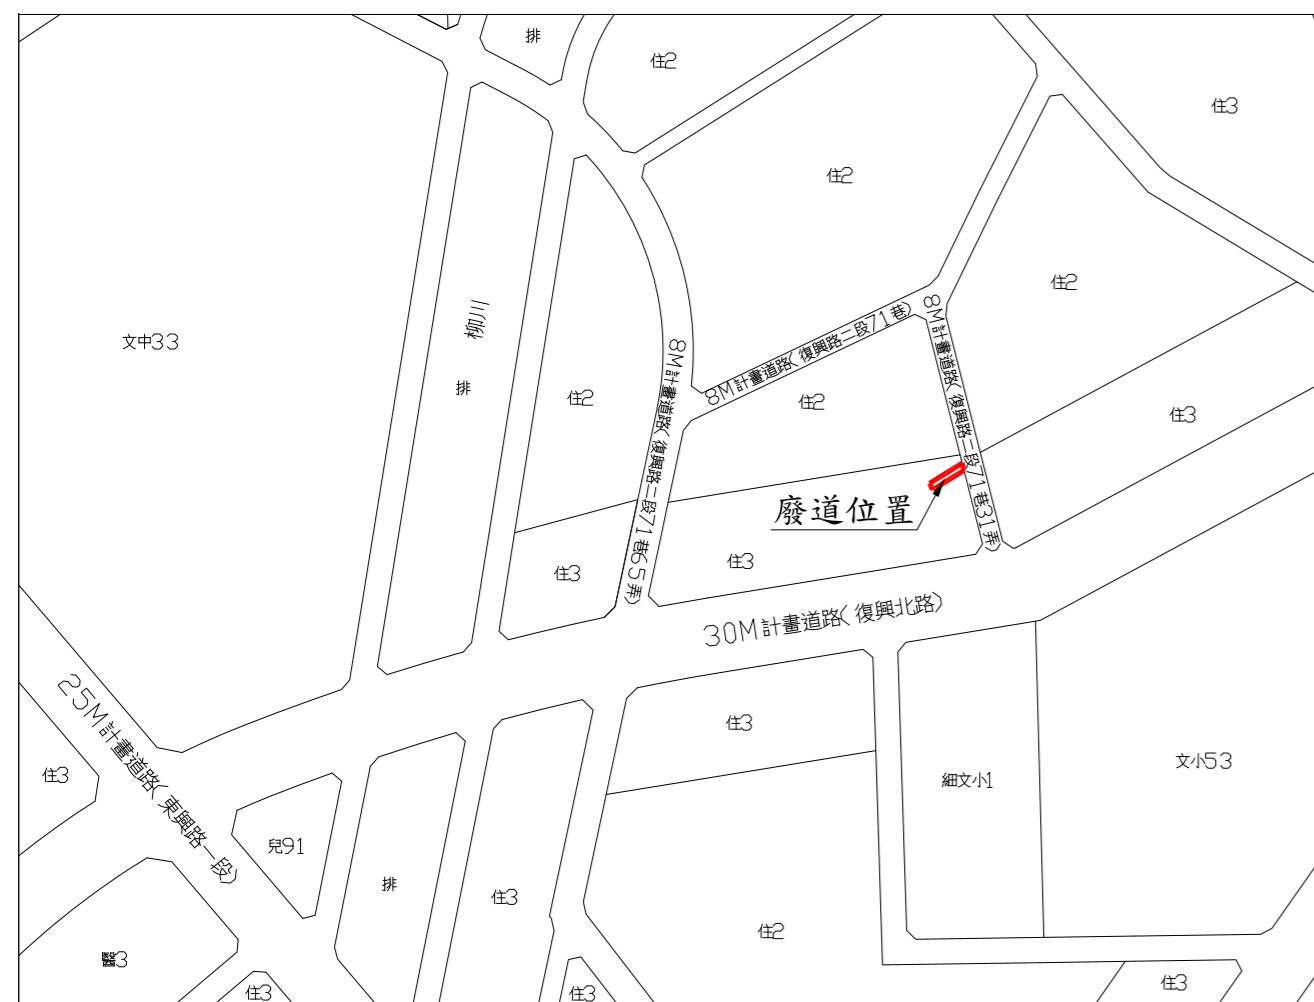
排
住2
住3
住2
住2
文中33
柳川
排
住2
8M計畫道路(復興路二段71巷65弄)
8M計畫道路(復興路二段71巷)
住2
8M計畫道路(復興路二段71巷31弄)
住3
廢道位置
住3
住3
30M計畫道路(復興北路)
25M計畫道路(東興路一段)
住3
住3
細文小1
文小53
住3
兒91
排
住3
住2
醫3
住3
住3
住3